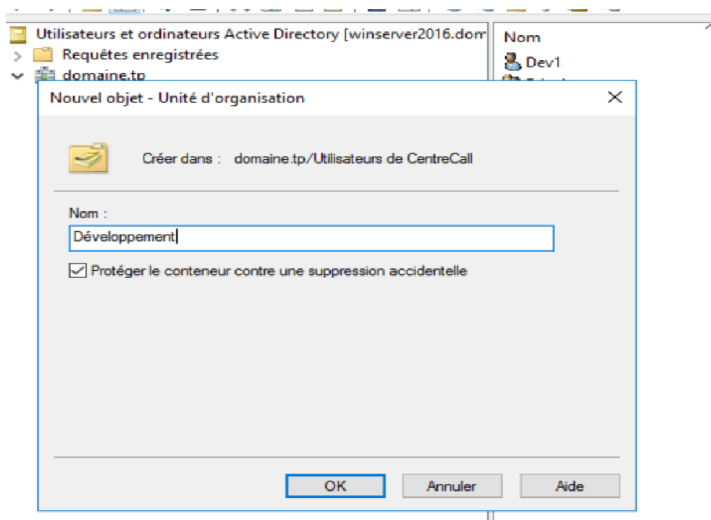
Utilisateurs et ordinateurs Active Directory [winserver2016.dom
Requêtes enregistrées
domaine.tp

Nom
Dev1

Nouvel objet - Unité d'organisation

Créer dans : domaine.tp/Utilisateurs de CentreCall

Nom :
Développement

Protéger le conteneur contre une suppression accidentelle

OK
Annuler
Aide